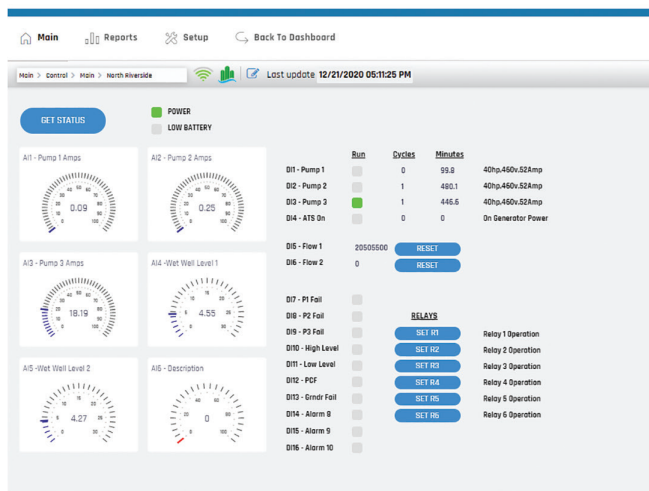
Main Reports Setup Back To Dashboard

Main > Control > Main > North Riverside

Last update 12/21/2020 05:11:25 PM

GET STATUS

POWER
LOW BATTERY

AI1 - Pump 1 Amps
0.09

AI2 - Pump 2 Amps
0.25

AI3 - Pump 3 Amps
18.19

AI4 -Wet Well Level 1
4.55

AI5 -Wet Well Level 2
4.27

AI6 - Description
0

| | Run | Cycles | Minutes | |
|---|---|---|---|---|
| DI1 - Pump 1 | | 0 | 99.8 | 40hp,460v,52Amp |
| DI2 - Pump 2 | | 1 | 490.1 | 40hp,460v,52Amp |
| DI3 - Pump 3 | | 1 | 446.6 | 40hp,460v,52Amp |
| DI4 - ATS On | | 0 | 0 | On Generator Power |

DI5 - Flow 1 20505500 RESET
DI6 - Flow 2 0 RESET

DI7 - P1 Fail
DI8 - P2 Fail
DI9 - P3 Fail
DI10 - High Level
DI11 - Low Level
DI12 - PCF
DI13 - Grndr Fail
DI14 - Alarm 8
DI15 - Alarm 9
DI16 - Alarm 10

RELAYS
SET R1 Relay 1 Operation
SET R2 Relay 2 Operation
SET R3 Relay 3 Operation
SET R4 Relay 4 Operation
SET R5 Relay 5 Operation
SET R6 Relay 6 Operation